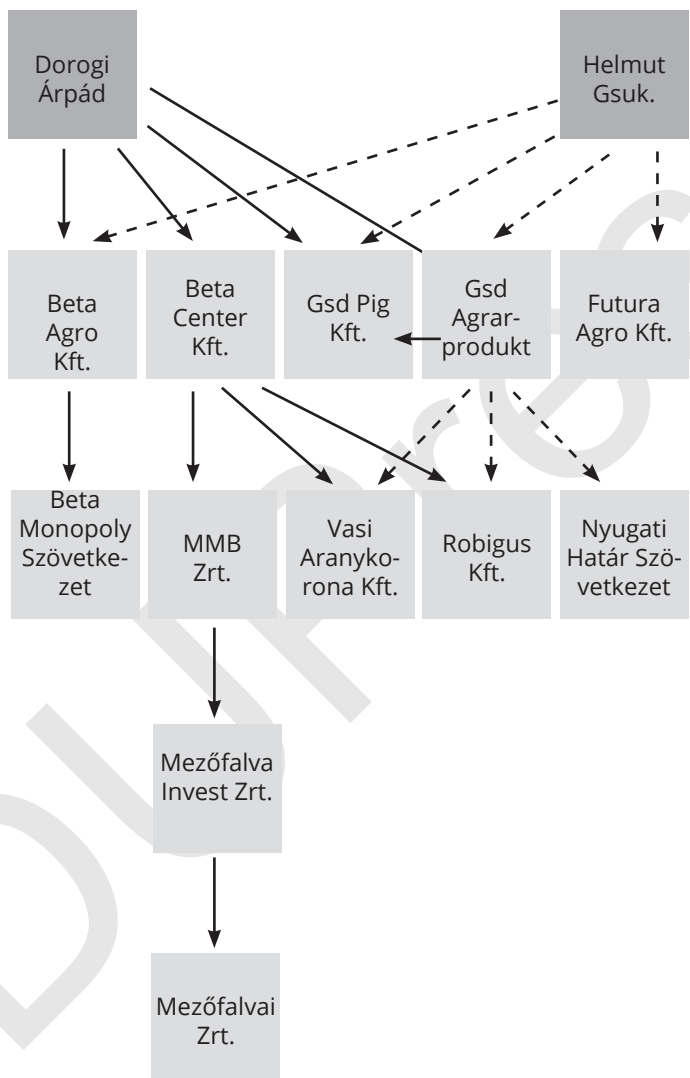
Dorogi Árpád

Helmut Gsuk.

Beta Agro Kft.

Beta Center Kft.

Gsd Pig Kft.

Gsd Agrarprodukt

Futura Agro Kft.

Beta Monopoly Szövetkezet

MMB Zrt.

Vasi Aranykorona Kft.

Robigus Kft.

Nyugati Határ Szövetkezet

Mezőfalva Invest Zrt.

Mezőfalvai Zrt.